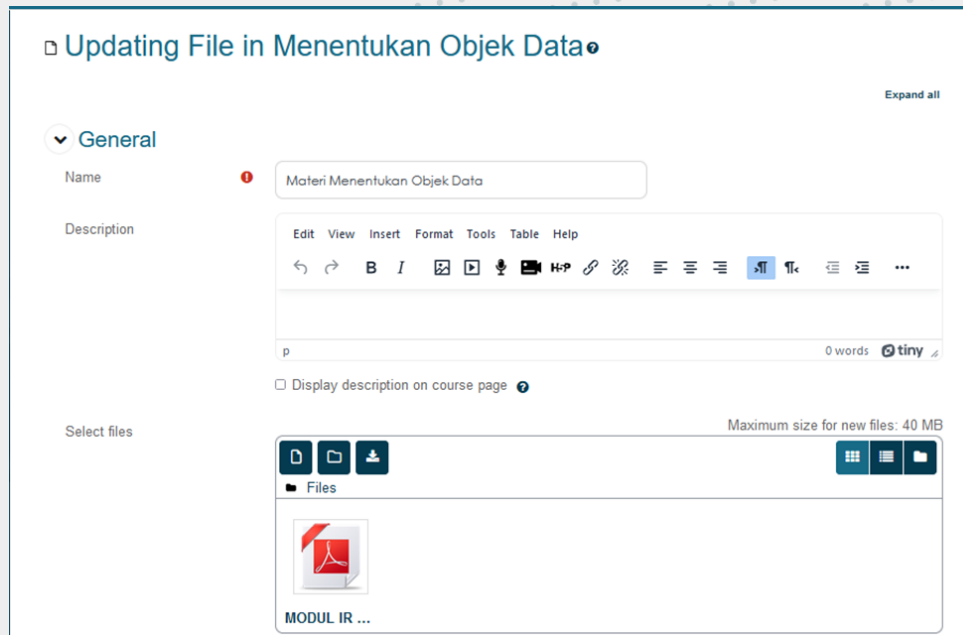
Updating File in Menentukan Objek Data

Expand all

General

Name

Materi Menentukan Objek Data

Description

Edit View Insert Format Tools Table Help

B I H-P

p

0 words tiny

Display description on course page

Select files

Maximum size for new files: 40 MB

Files

MODUL IR ...